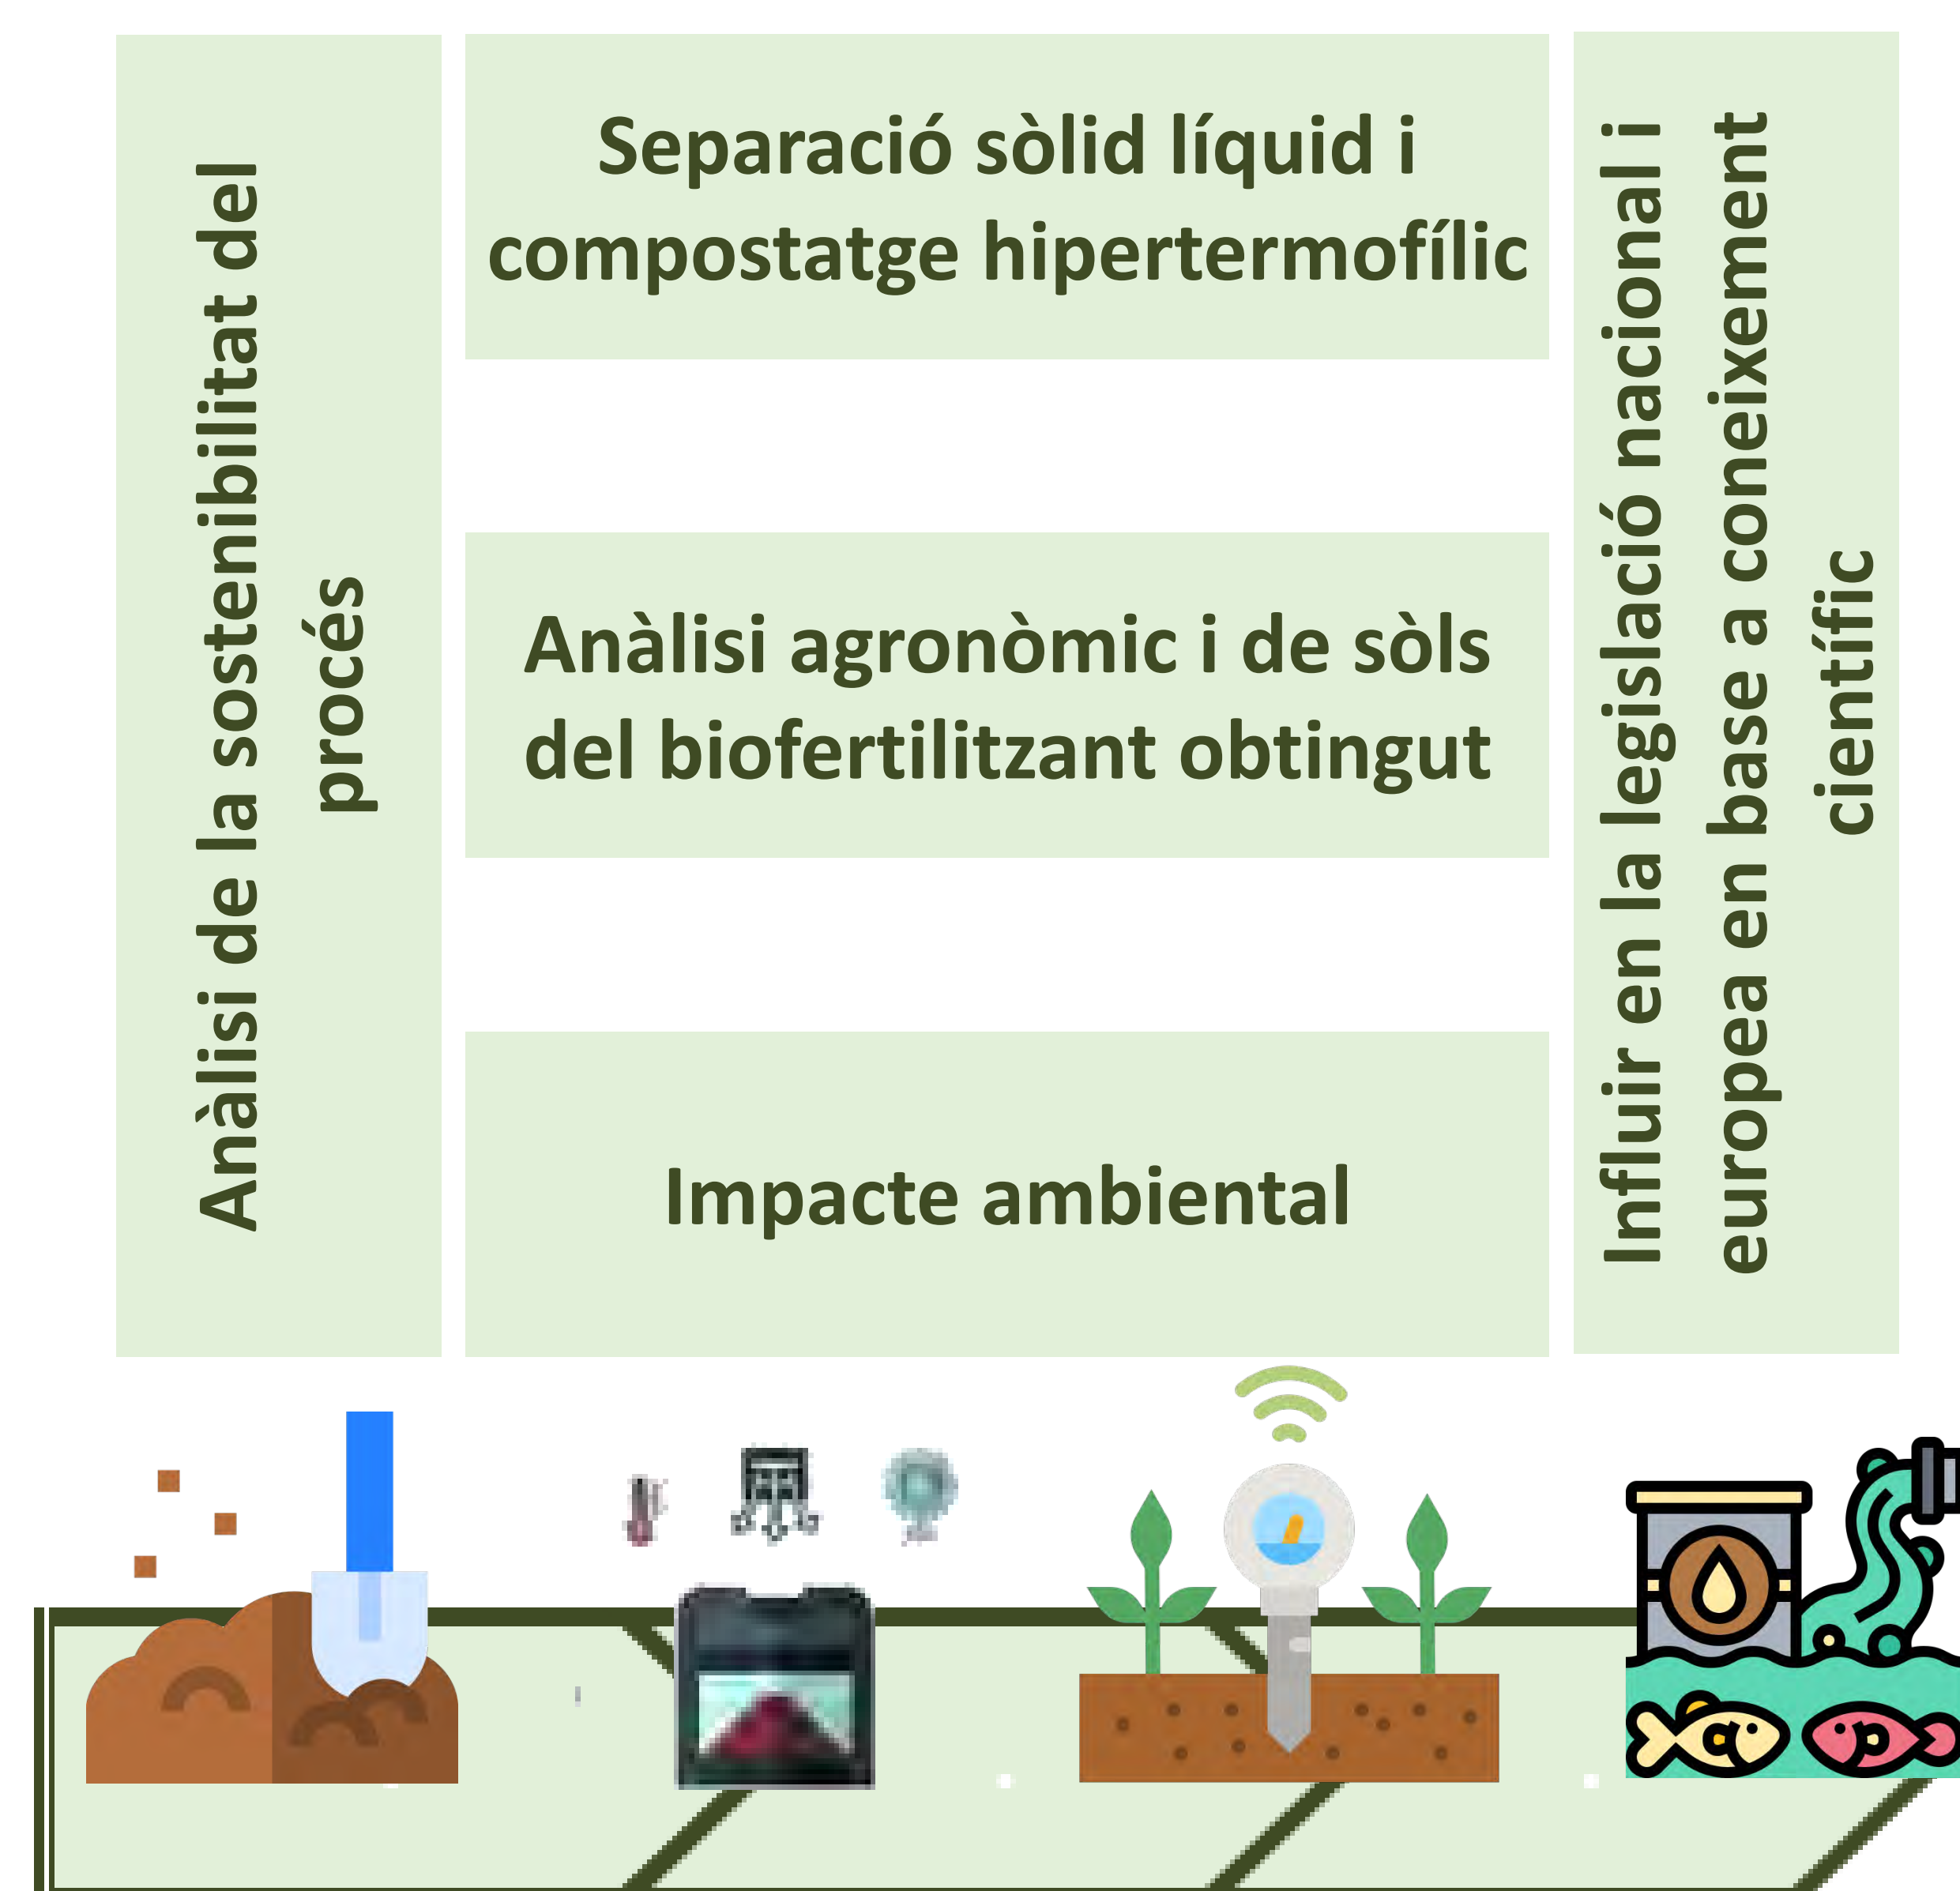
Anàlisi de la sostenibilitat del procés

Separació sòlid líquid i compostatge hipertermofílic

Anàlisi agronòmic i de sòls del biofertilitzant obtingut

Impacte ambiental

Influir en la legislació nacional i europea en base a coneixement científic